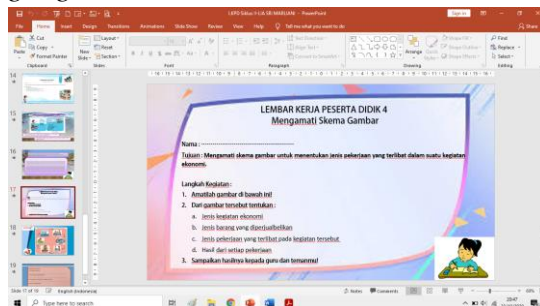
LKPD Siklus 3 LA SR MARLIANI - PowerPoint
Sign in
File Home Insert Design Transitions Animations Slide Show Review View Help Tell me what you want to do
Share
Cut
Copy
Format Painter
Paste
New Slide
Layout
Reset
Section
Clipboard Slides Font Paragraph Drawing Editing
Arrange Quick Styles
Shape Fill
Shape Outline
Shape Effects
Find
Replace
Select
14
15
16
17
18
19

LEMBAR KERJA PESERTA DIDIK 4
Mengamati Skema Gambar

Nama : ...........................................

Tujuan : Mengamati skema gambar untuk menentukan jenis pekerjaan yang terlibat dalam suatu kegiatan ekonomi.

Langkah Kegiatan :
1. Amatilah gambar di bawah ini!
2. Dari gambar tersebut tentukan :
a. Jenis kegiatan ekonomi
b. Jenis barang yang diperjualbelikan
c. Jenis pekerjaan yang terlibat pada kegiatan tersebut
d. Hasil dari setiap pekerjaan
3. Sampaikan hasilnya kepada guru dan temanmu!

Slide 17 of 18 English (Indonesia)
Notes Comments
Type here to search